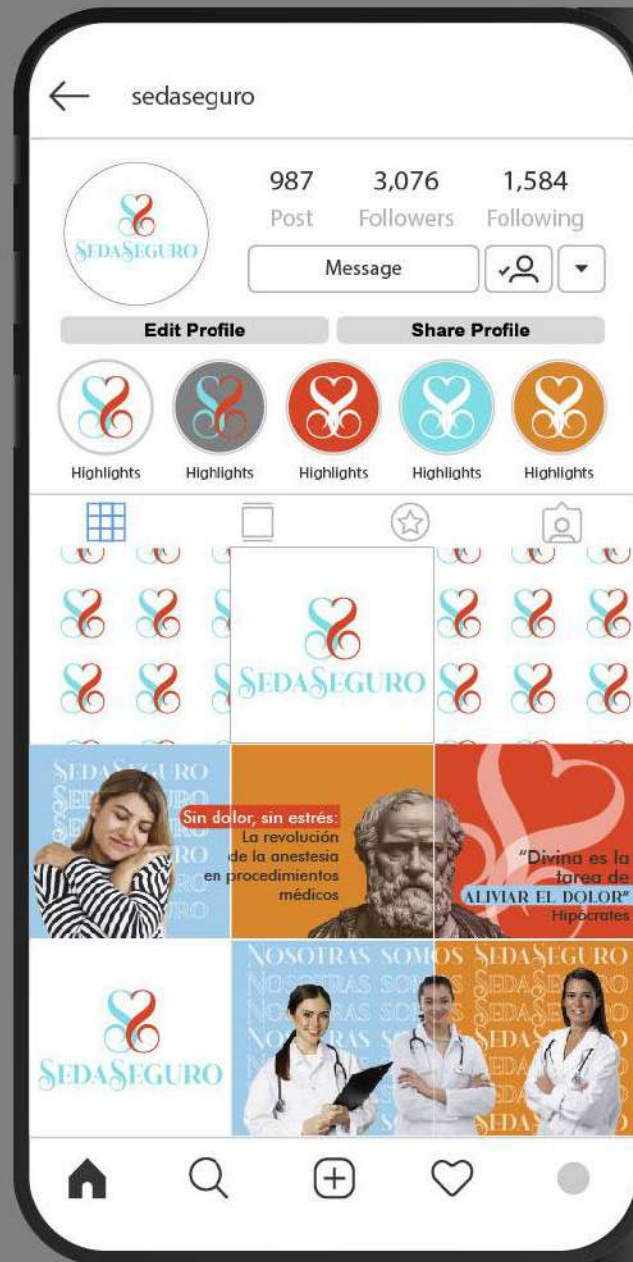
sedaseguro

987 Post
3,076 Followers
1,584 Following

SEDASEGURO

Message

Edit Profile
Share Profile

Highlights
Highlights
Highlights
Highlights
Highlights

SEDASEGURO

SEDASEGURO

Sin dolor, sin estrés:
La revolución de la anestesia en procedimientos médicos

"Divina es la tarea de ALIVIAR EL DOLOR"
Hipócrates

SEDASEGURO

NOSOTRAS SOMOS SEDASEGURO